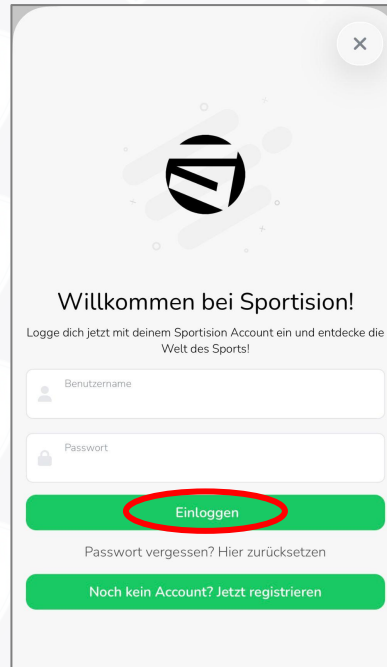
Willkommen bei Sportision!

Logge dich jetzt mit deinem Sportision Account ein und entdecke die Welt des Sports!

Benutzername

Passwort

Einloggen

Passwort vergessen? Hier zurücksetzen

Noch kein Account? Jetzt registrieren